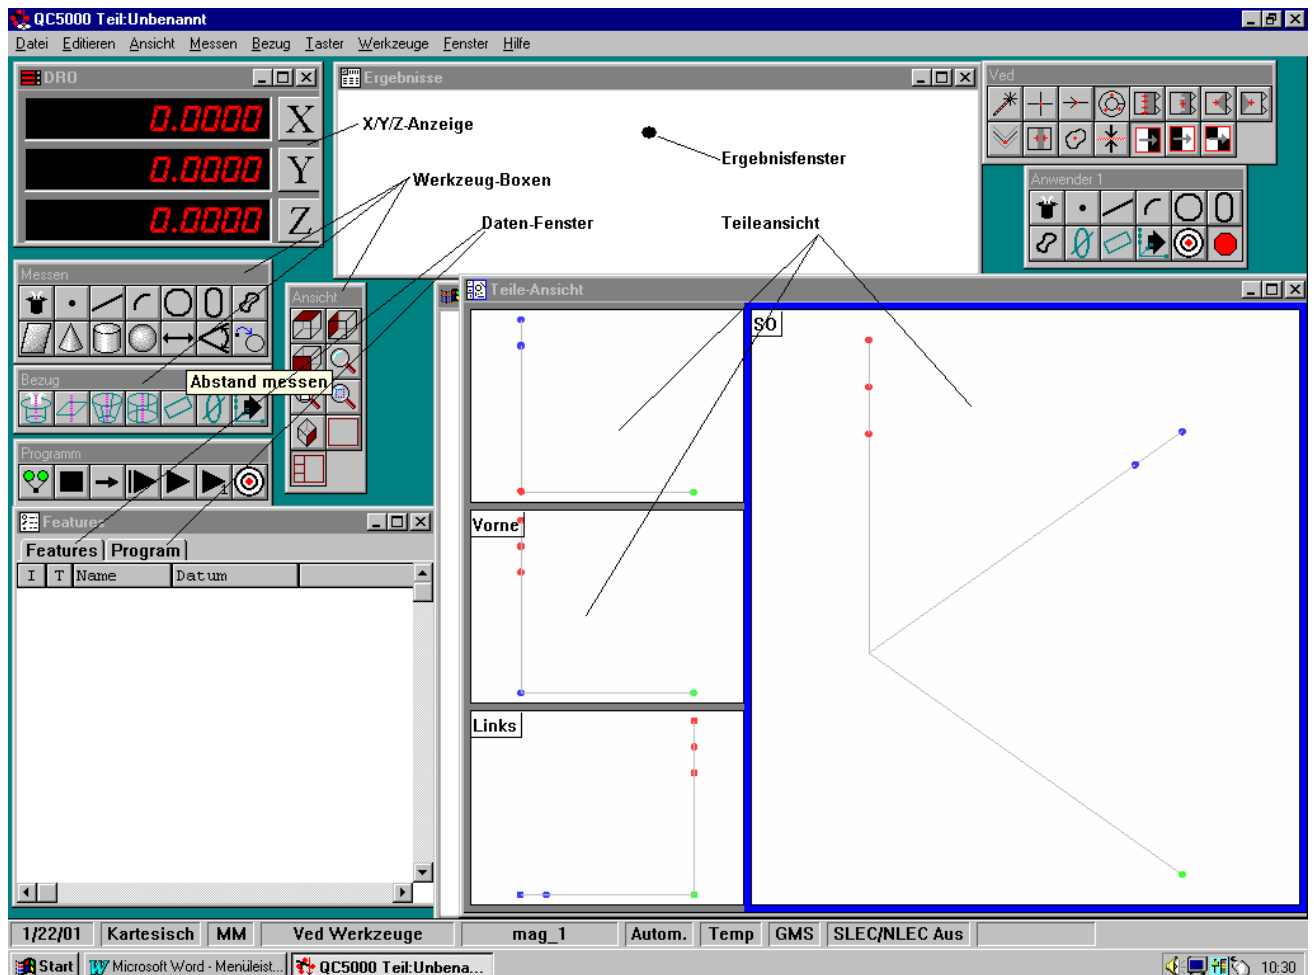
QC5000 Teil:Unbenannt

Datei Editieren Ansicht Messen Bezug Taster Werkzeuge Fenster Hilfe

DRO

0.0000 X

0.0000 Y

0.0000 Z

Ergebnisse

X/Y/Z-Anzeige

Ergebnisfenster

Werkzeug-Boxen

Daten-Fenster

Teileansicht

Ved

Anwender 1

Messen

Ansicht

Bezug

Abstand messen

Programm

Features

Features Program

| I | T | Name | Datum |
|---|---|---|---|

Teile-Ansicht

SO

Vorne

Links

1/22/01 Kartesisch MM Ved Werkzeuge mag_1 Autom. Temp GMS SLEC/NLEC Aus

Start Microsoft Word - Menüleist... QC5000 Teil:Unbena... 10:30